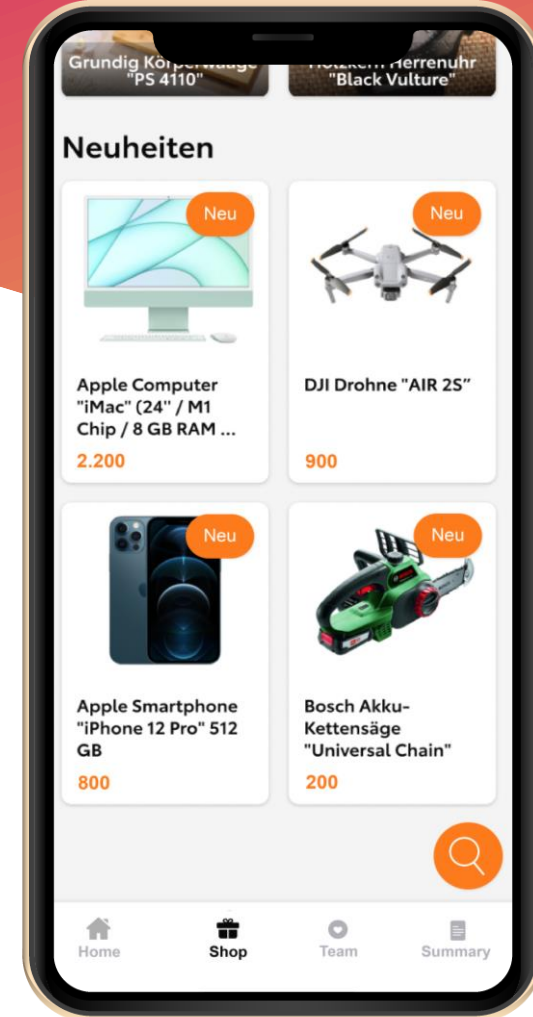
Grundig Körper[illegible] "PS 4110"

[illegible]Herrenuhr "Black Vulture"

Neuheiten

Neu

Apple Computer "iMac" (24" / M1 Chip / 8 GB RAM ...

2.200

Neu

DJI Drohne "AIR 2S"

900

Neu

Apple Smartphone "iPhone 12 Pro" 512 GB

800

Neu

Bosch Akku-Kettensäge "Universal Chain"

200

Home

Shop

Team

Summary